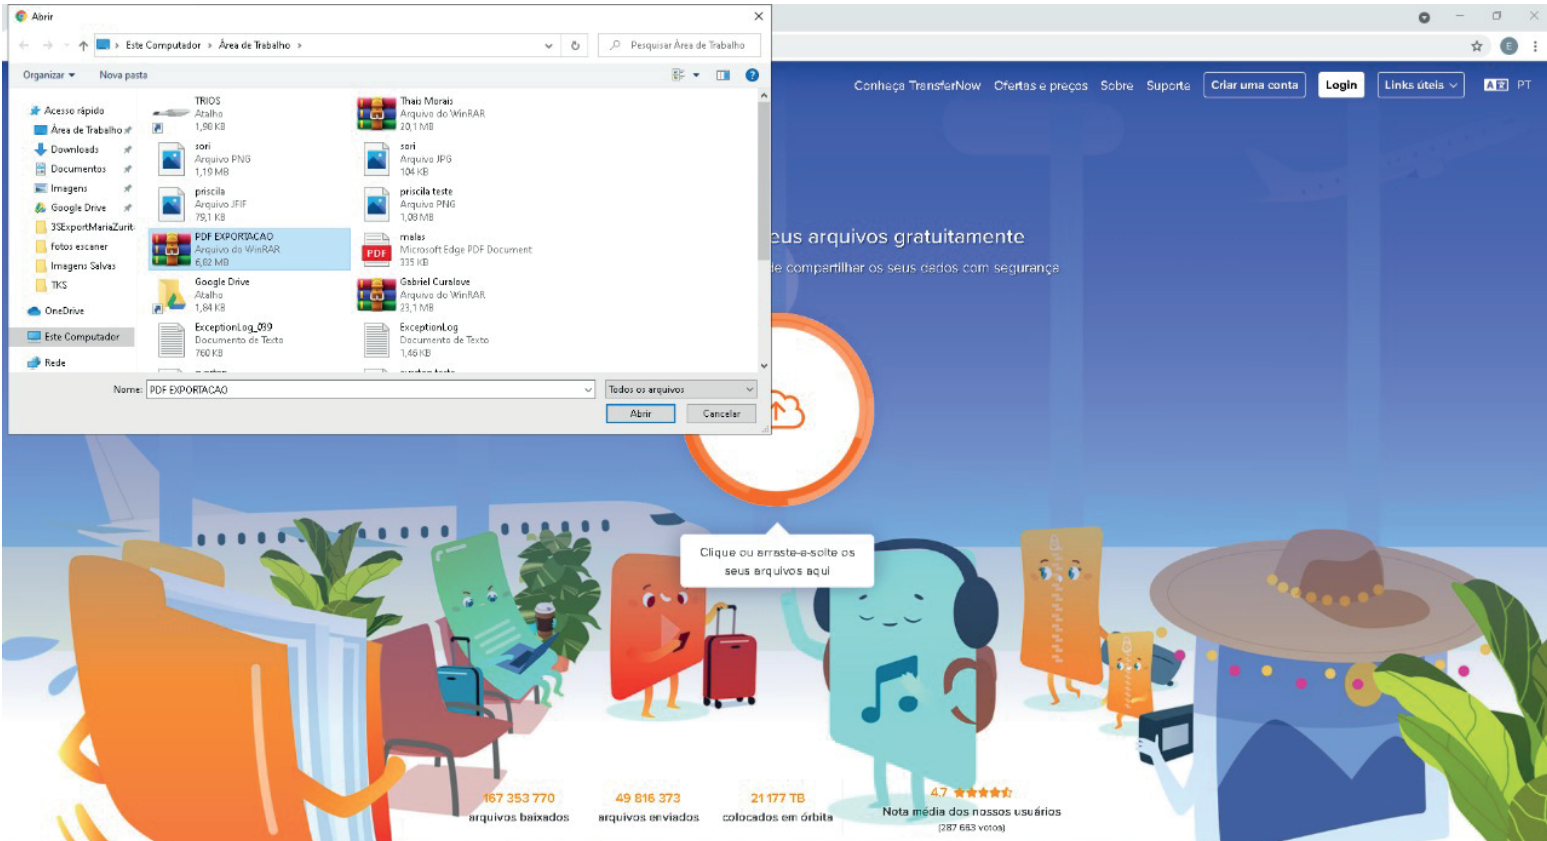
Abrir

Este Computador › Área de Trabalho ›

Pesquisar Área de Trabalho

Organizar ▾ Nova pasta

Acesso rápido
Área de Trabalho
Downloads
Documentos
Imagens
Google Drive
3SExportMariaZurit
fotos escaner
Imagens Salvas
TKS
OneDrive
Este Computador
Rede

TRIOS
Atalho
1,98 KB

sori
Arquivo PNG
1,19 MB

priscila
Arquivo JFIF
79,1 KB

PDF EXPORTACAO
Arquivo do WinRAR
6,62 MB

Google Drive
Atalho
1,84 KB

ExceptionLog_099
Documento de Texto
760 KB

Thais Morais
Arquivo do WinRAR
20,1 MB

sori
Arquivo JPG
104 KB

priscila teste
Arquivo PNG
1,08 MB

PDF
malas
Microsoft Edge PDF Document
335 KB

Gabriel Curalove
Arquivo do WinRAR
23,1 MB

ExceptionLog
Documento de Texto
1,46 KB

Nome: PDF EXPORTACAO

Todos os arquivos

Abrir Cancelar

Conheça TransferNow Ofertas e preços Sobre Suporte Criar uma conta Login Links úteis PT

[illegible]eus arquivos gratuitamente

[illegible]e compartilhar os seus dados com segurança

Clique ou arraste-e-solte os seus arquivos aqui

167 353 770
arquivos baixados

49 816 373
arquivos enviados

21 177 TB
colocados em órbita

4.7
Nota média dos nossos usuários
(287 663 votos)